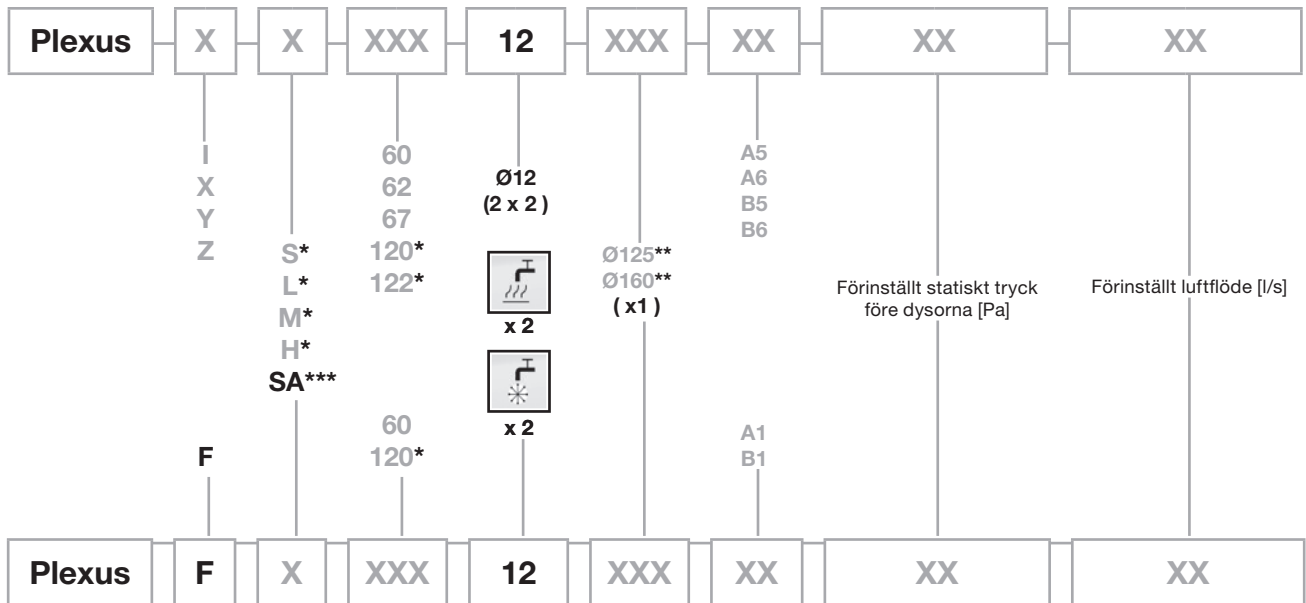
Plexus X X XXX 12 XXX XX XX XX

I
X
Y
Z

S*
L*
M*
H*
SA***

60
62
67
120*
122*

Ø12
(2 x 2 )

x 2

x 2

Ø125**
Ø160**
( x1 )

A5
A6
B5
B6

Förinställt statiskt tryck före dysorna [Pa]

Förinställt luftflöde [l/s]

F

60
120*

A1
B1

Plexus F X XXX 12 XXX XX XX XX